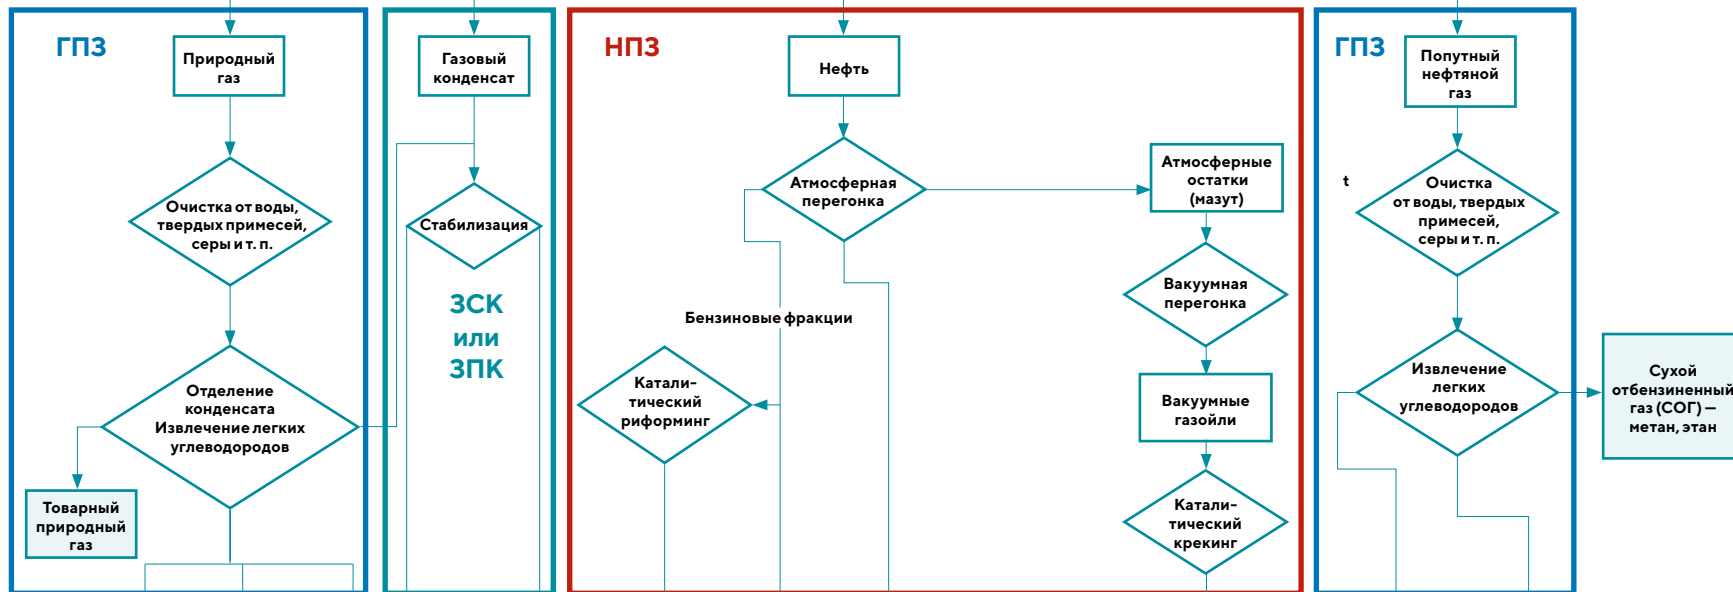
ГПЗ

Природный газ

Очистка от воды, твердых примесей, серы и т. п.

Отделение конденсата Извлечение легких углеводородов

Товарный природный газ

Газовый конденсат

Стабилизация

ЗСК или ЗПК

НПЗ

Нефть

Атмосферная перегонка

Атмосферные остатки (мазут)

Бензиновые фракции

Катали-тический риформинг

Вакуумная перегонка

Вакуумные газойли

Катали-тический крекинг

ГПЗ

Попутный нефтяной газ

t

Очистка от воды, твердых примесей, серы и т. п.

Извлечение легких углеводородов

Сухой отбензиненный газ (СОГ) – метан, этан